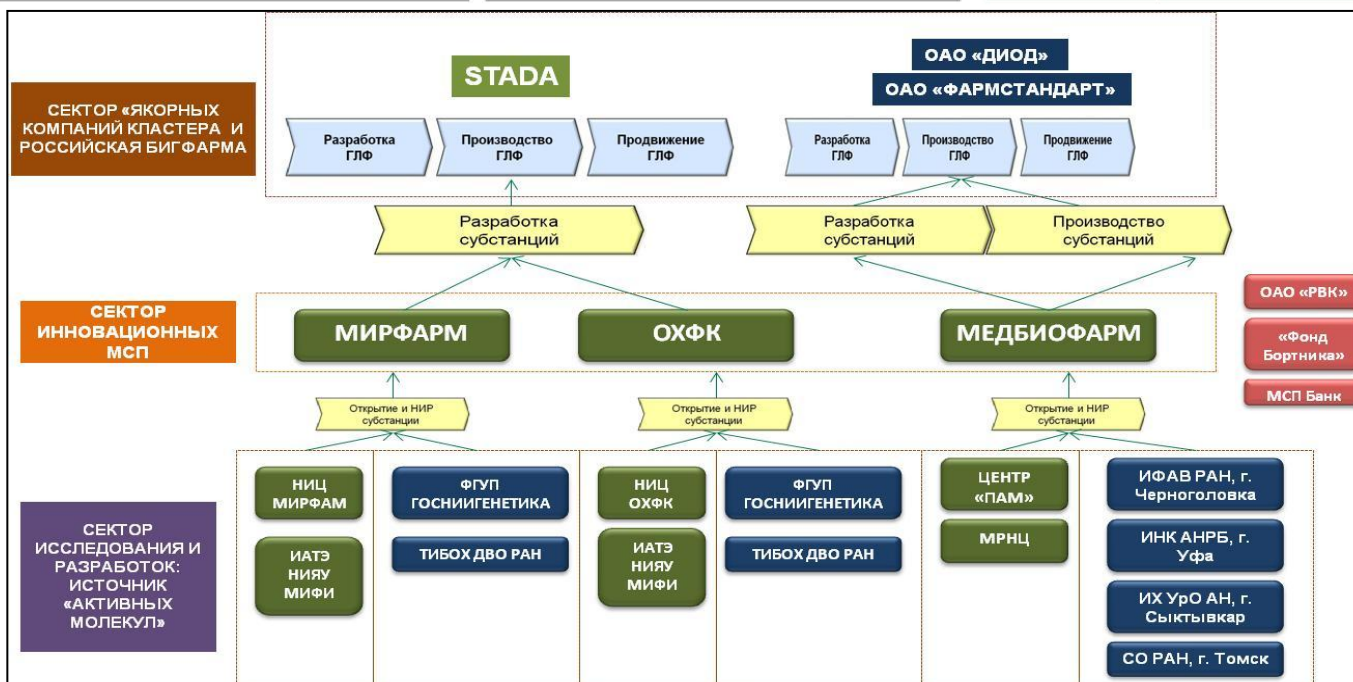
СЕКТОР «ЯКОРНЫХ КОМПАНИЙ КЛАСТЕРА И РОССИЙСКАЯ БИГФАРМА

STADA

Разработка ГЛФ

Производство ГЛФ

Продвижение ГЛФ

ОАО «ДИОД»

ОАО «ФАРМСТАНДАРТ»

Разработка ГЛФ

Производство ГЛФ

Продвижение ГЛФ

Разработка субстанций

Разработка субстанций

Производство субстанций

СЕКТОР ИННОВАЦИОННЫХ МСП

МИРФАРМ

ОХФК

МЕДБИОФАРМ

ОАО «РВК»

«Фонд Бортника»

МСП Банк

Открытие и НИР субстанции

Открытие и НИР субстанции

Открытие и НИР субстанции

СЕКТОР ИССЛЕДОВАНИЯ И РАЗРАБОТОК: ИСТОЧНИК «АКТИВНЫХ МОЛЕКУЛ»

НИЦ МИРФАМ

ИАТЭ НИЯУ МИФИ

ФГУП ГОСНИИГЕНЕТИКА

ТИБОХ ДВО РАН

НИЦ ОХФК

ИАТЭ НИЯУ МИФИ

ФГУП ГОСНИИГЕНЕТИКА

ТИБОХ ДВО РАН

ЦЕНТР «ПАМ»

МРНЦ

ИФАВ РАН, г. Черноголовка

ИНК АНРБ, г. Уфа

ИХ УрО АН, г. Сыктывкар

СО РАН, г. Томск